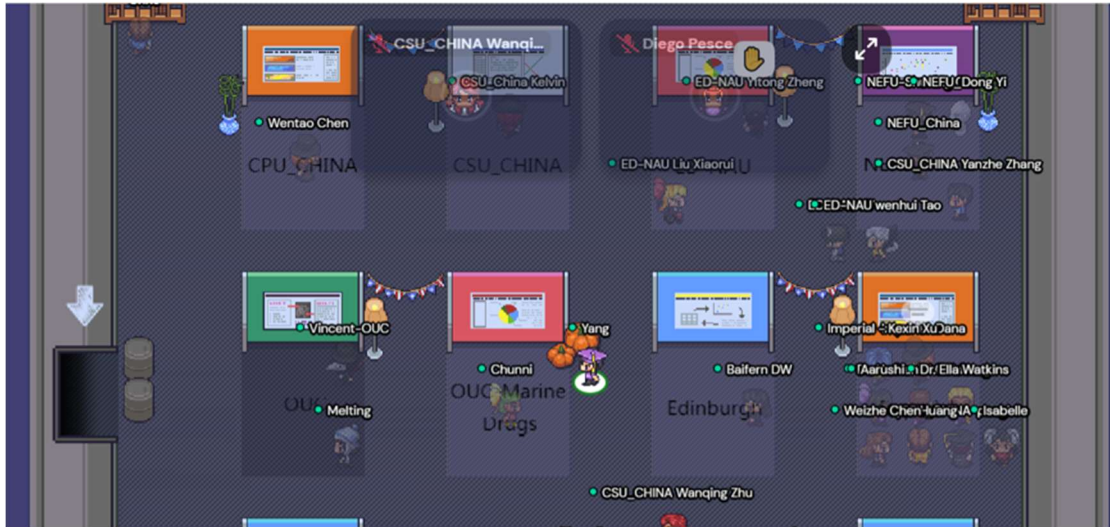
CSU_CHINA Wanqi...

Diego Pesce

CSU_China Kelvin

ED-NAU Yitong Zheng

NEFU-S NEFU Dong Yi

Wentao Chen

NEFU_China

CPU_CHINA

CSU_CHINA

ED-NAU Liu Xiaorui

CSU_CHINA Yanzhe Zhang

ED-NAU wenhui Tao

Vincent-OUC

Yang

Imperial Kexin XuDana

Chunni

Baifern DW

Aarushi Dr. Ella Watkins

OUC

Melting

OUC Marine Drugs

Edinburgh

Weizhe Chen Huang Isabelle

CSU_CHINA Wanqing Zhu